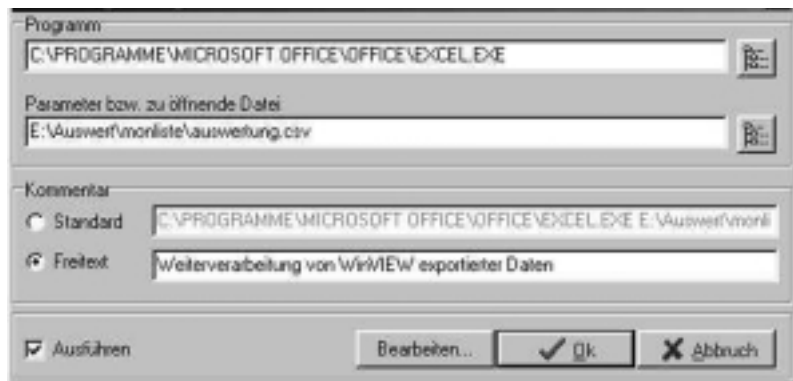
Programm

C:\PROGRAMME\MICROSOFT OFFICE\OFFICE\EXCEL.EXE

Parameter bzw. zu öffnende Datei

E:\Auswert\monliste\auswertung.csv

Kommentar

Standard C:\PROGRAMME\MICROSOFT OFFICE\OFFICE\EXCEL.EXE E:\Auswert\monli

Freitext Weiterverarbeitung von WinVIEW exportierter Daten

Ausführen

Bearbeiten...

Ok

Abbruch